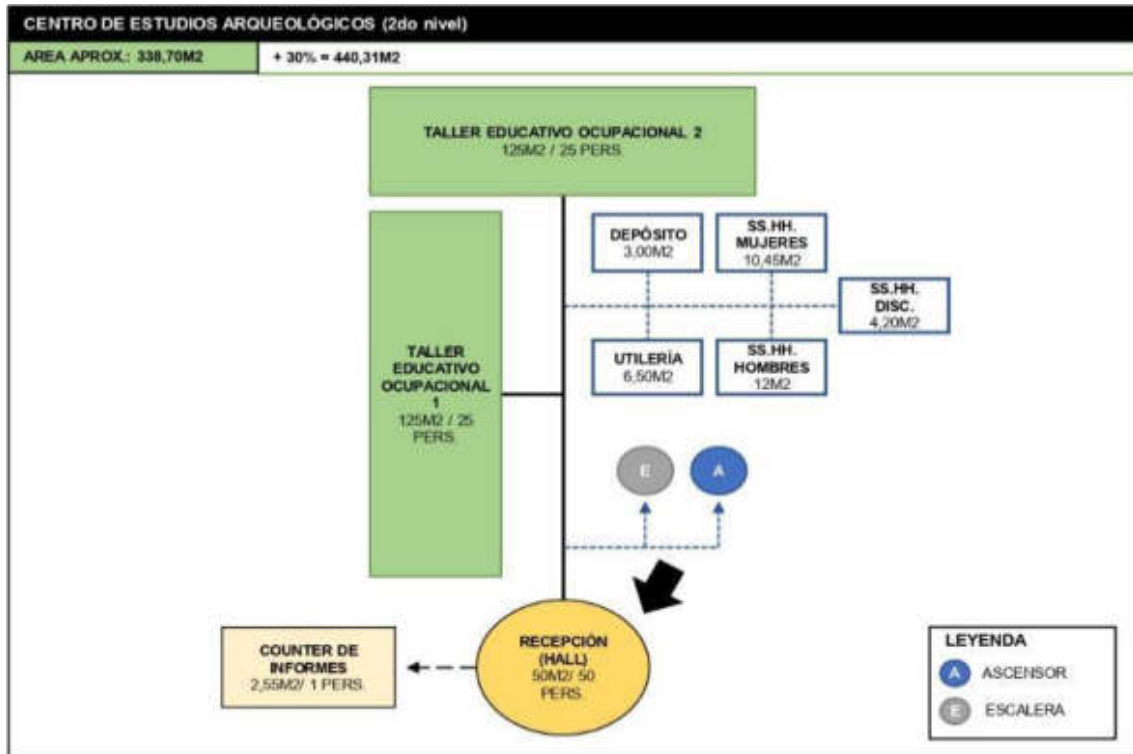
CENTRO DE ESTUDIOS ARQUEOLÓGICOS (2do nivel)

AREA APROX.: 338,70M2

+ 30% = 440,31M2

TALLER EDUCATIVO OCUPACIONAL 2
125M2 / 25 PERS.

TALLER EDUCATIVO OCUPACIONAL 1
125M2 / 25 PERS.

DEPÓSITO
3,00M2

SS.HH. MUJERES
10,45M2

SS.HH. DISC.
4,20M2

UTILERÍA
6,50M2

SS.HH. HOMBRES
12M2

E

A

COUNTER DE INFORMES
2,55M2/ 1 PERS.

RECEPCIÓN (HALL)
50M2/ 50 PERS.

LEYENDA

A ASCENSOR

E ESCALERA